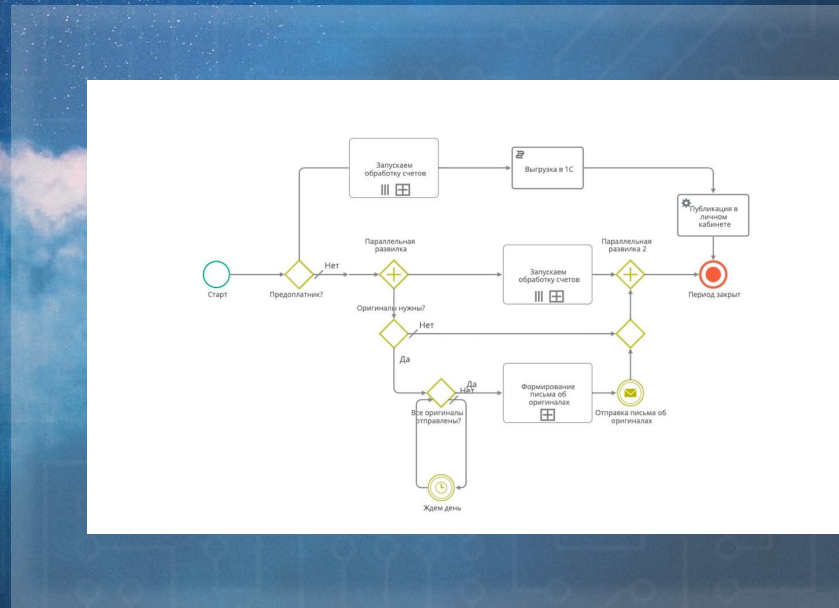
Запускаем обработку счетов

Выгрузка в 1С

Публикация в личном кабинете

Параллельная развилка

Параллельная развилка 2

Старт

Предоплатник?

Нет

Запускаем обработку счетов

Период закрыт

Оригиналы нужны?

Нет

Да

Да

Нет

Формирование письма об оригиналах

Все оригиналы отправлены?

Отправка письма об оригиналах

Ждем день